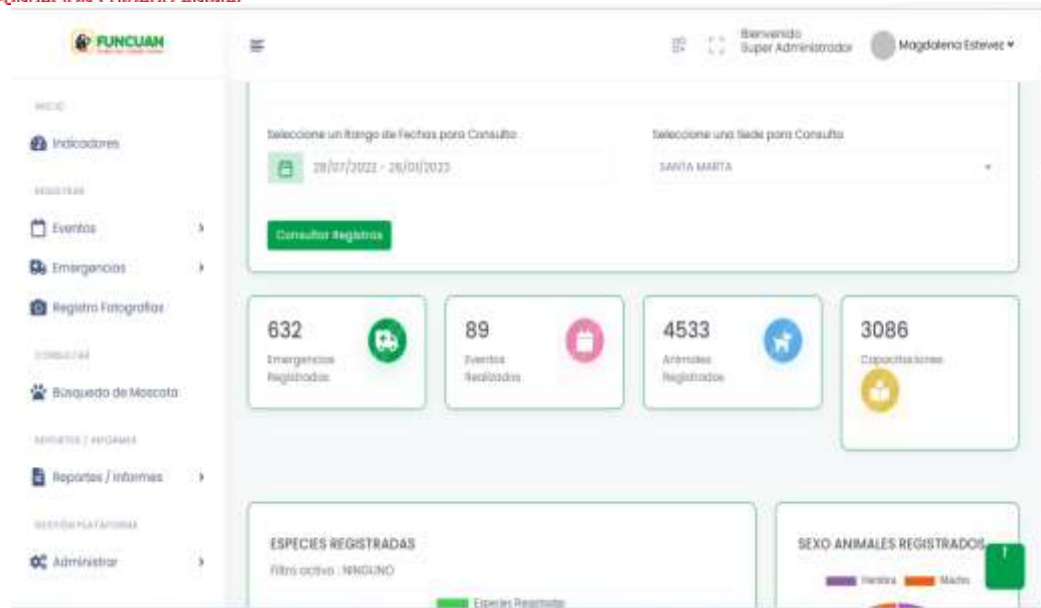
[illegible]

FUNCUAN

Bienvenido Super Administrador

Magdalena Estevez

INICIO

Indicadores

REGISTRAR

Eventos

Emergencias

Registro Fotografías

CONSULTAR

Búsqueda de Mascota

REPORTES / INFORMES

Reportes / Informes

GESTIÓN PLATAFORMA

Administrar

Seleccione un Rango de Fechas para Consulta

28/07/2022 - 26/01/2023

Seleccione una Sede para Consulta

SANTA MARTA

Consultar Registros

632
Emergencias Registradas

89
Eventos Realizados

4533
Animales Registrados

3086
Capacitaciones

ESPECIES REGISTRADAS

Filtro activo : NINGUNO

Especies Registradas

SEXO ANIMALES REGISTRADOS

Hembra Macho